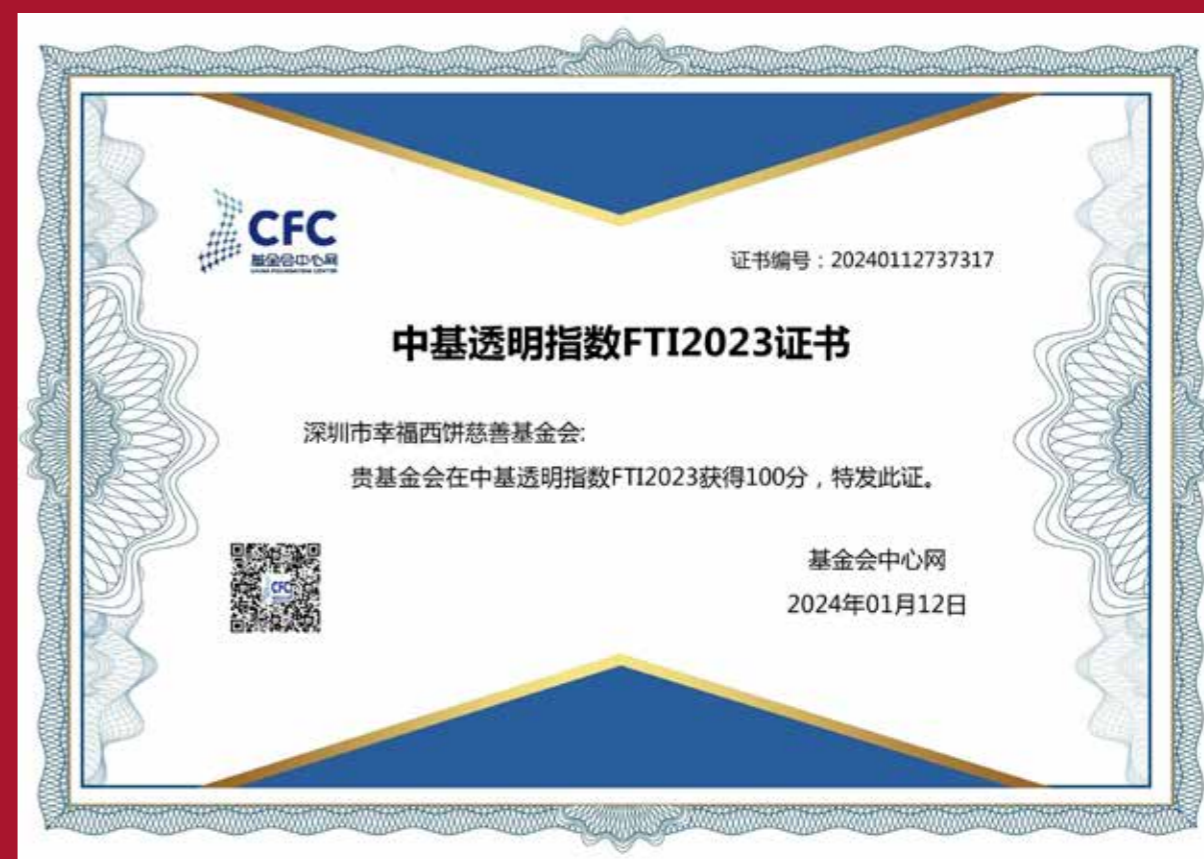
CFC
基金会中心网
CHINA FOUNDATION CENTER

证书编号：20240112737317

中基透明指数FTI2023证书

深圳市幸福西饼慈善基金会:

贵基金会在中基透明指数FTI2023获得100分，特发此证。

CFC

基金会中心网
2024年01月12日